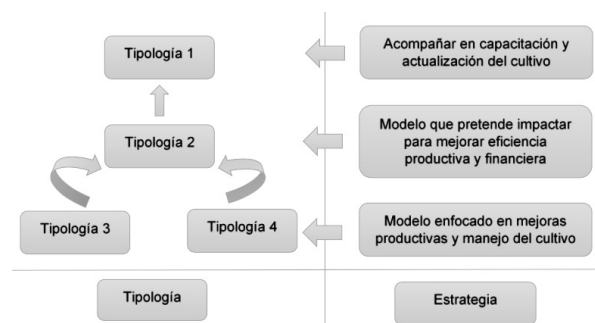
Tipología 1

Acompañar en capacitación y actualización del cultivo

Tipología 2

Modelo que pretende impactar para mejorar eficiencia productiva y financiera

Tipología 3

Tipología 4

Modelo enfocado en mejoras productivas y manejo del cultivo

Tipología

Estrategia